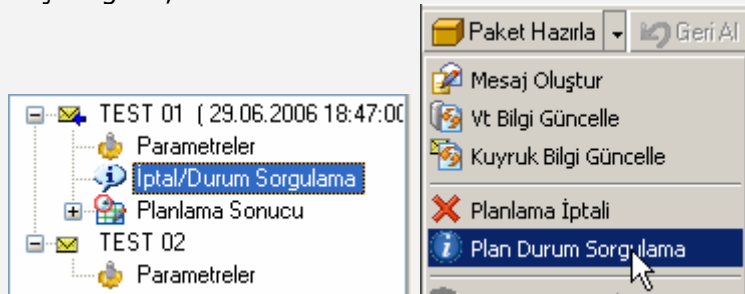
TEST 01 ( 29.06.2006 18:47:00
Parametreler
Iptal/Durum Sorgulama
Planlama Sonucu
TEST 02
Parametreler

Paket Hazırla
Geri Al
Mesaj Oluştur
Vt Bilgi Güncelle
Kuyruk Bilgi Güncelle
Planlama İptali
Plan Durum Sorgulama